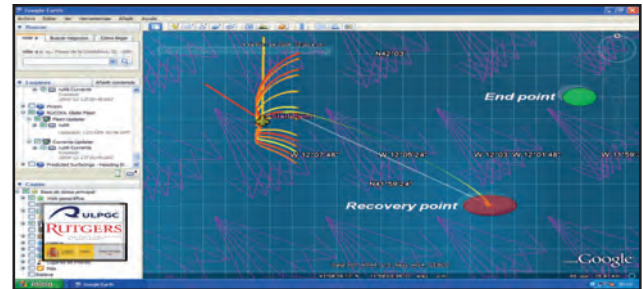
Google Earth
Archivo Editar Ver Herramientas Añadir Ayuda
Buscar
Volar a Buscar negocios Cómo llegar
Lugares
Capas
ULPGC
RUTGERS
N42°03'
End point
W 12°07'48"
W 12°05'24"
W 12°03'
W 12°01'48"
W 11°59'
N41°58'24"
Recovery point
Google
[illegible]
Google Earth